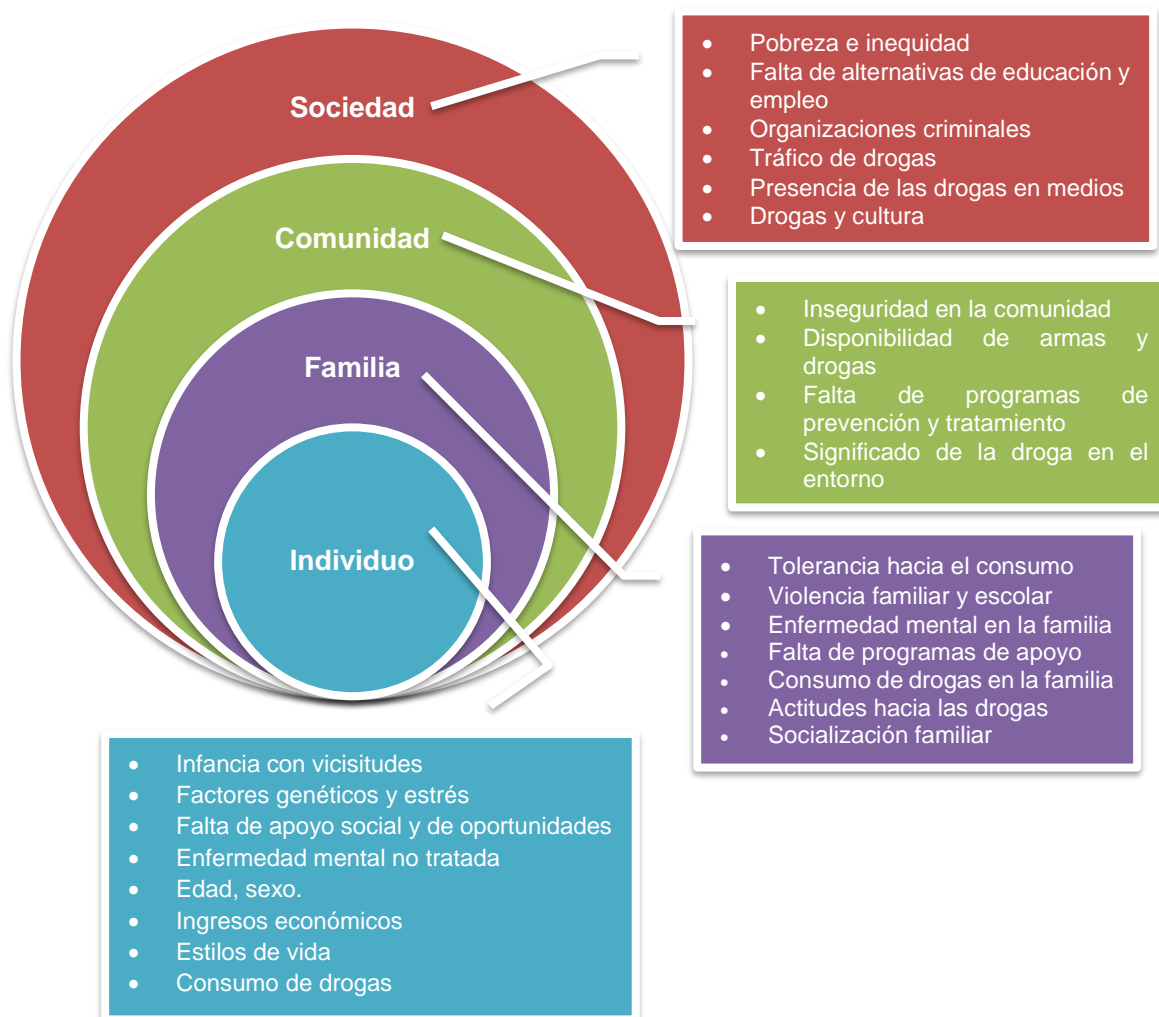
Sociedad

Comunidad

Familia

Individuo

- Pobreza e inequidad
- Falta de alternativas de educación y empleo
- Organizaciones criminales
- Tráfico de drogas
- Presencia de las drogas en medios
- Drogas y cultura

- Inseguridad en la comunidad
- Disponibilidad de armas y drogas
- Falta de programas de prevención y tratamiento
- Significado de la droga en el entorno

- Tolerancia hacia el consumo
- Violencia familiar y escolar
- Enfermedad mental en la familia
- Falta de programas de apoyo
- Consumo de drogas en la familia
- Actitudes hacia las drogas
- Socialización familiar

- Infancia con vicisitudes
- Factores genéticos y estrés
- Falta de apoyo social y de oportunidades
- Enfermedad mental no tratada
- Edad, sexo.
- Ingresos económicos
- Estilos de vida
- Consumo de drogas